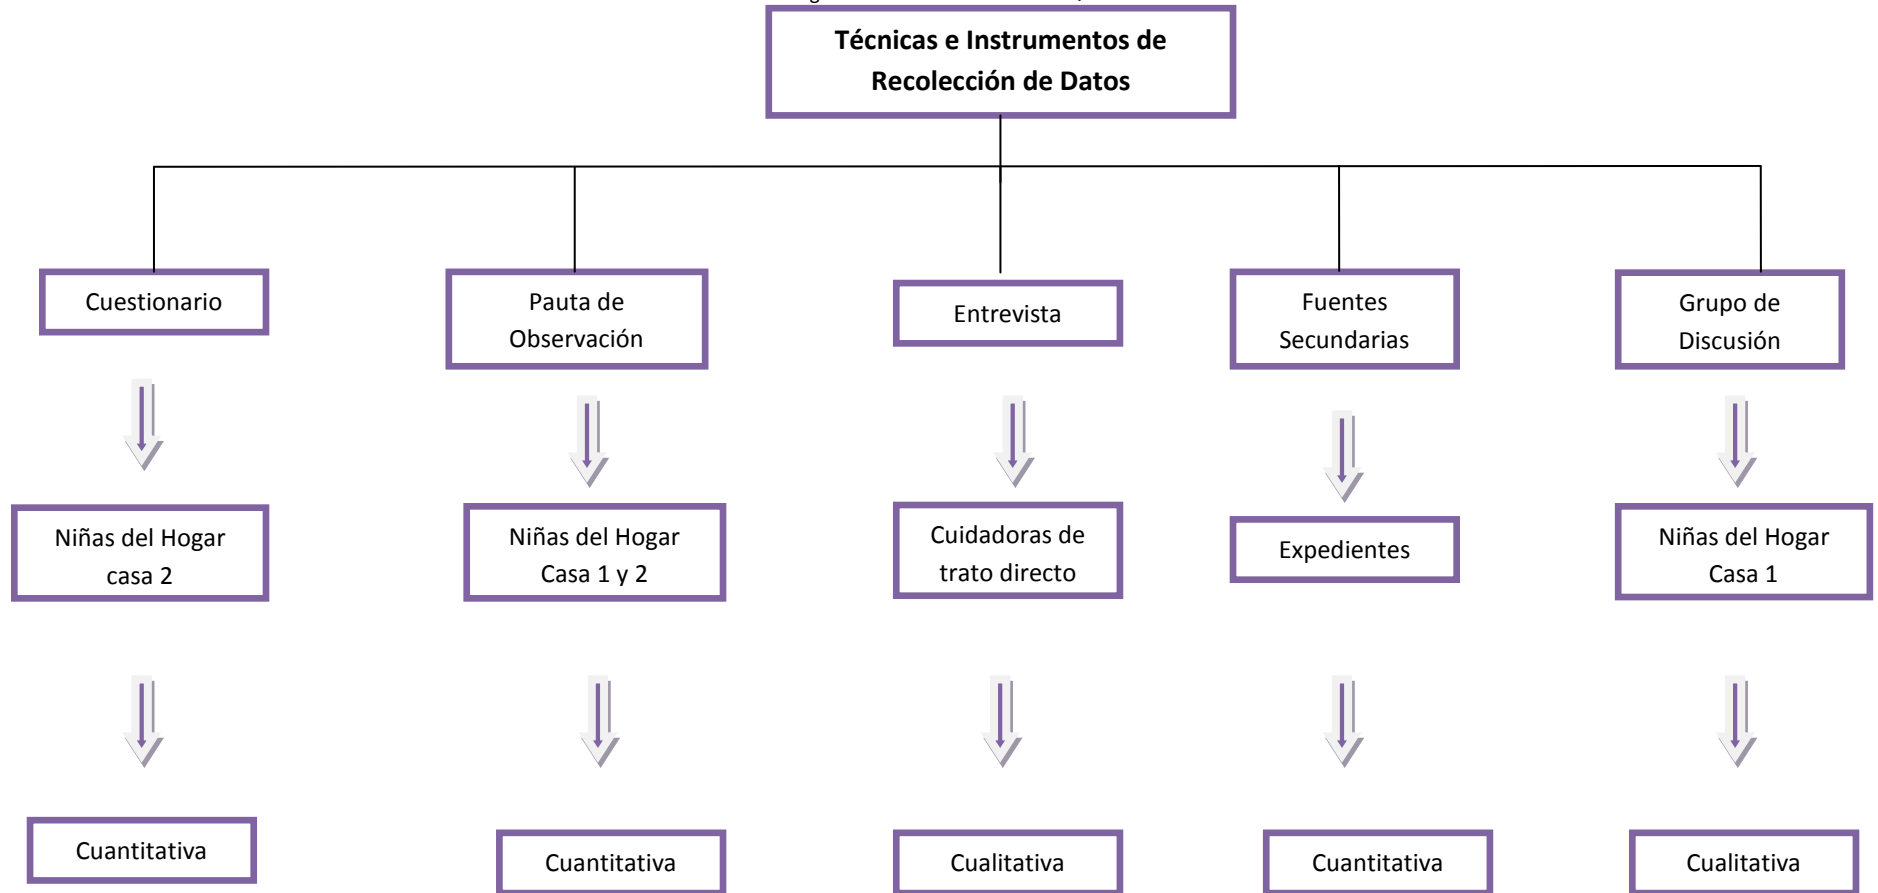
Técnicas e Instrumentos de Recolección de Datos

Cuestionario

Niñas del Hogar casa 2

Cuantitativa

Pauta de Observación

Niñas del Hogar Casa 1 y 2

Cuantitativa

Entrevista

Cuidadoras de trato directo

Cualitativa

Fuentes Secundarias

Expedientes

Cuantitativa

Grupo de Discusión

Niñas del Hogar Casa 1

Cualitativa